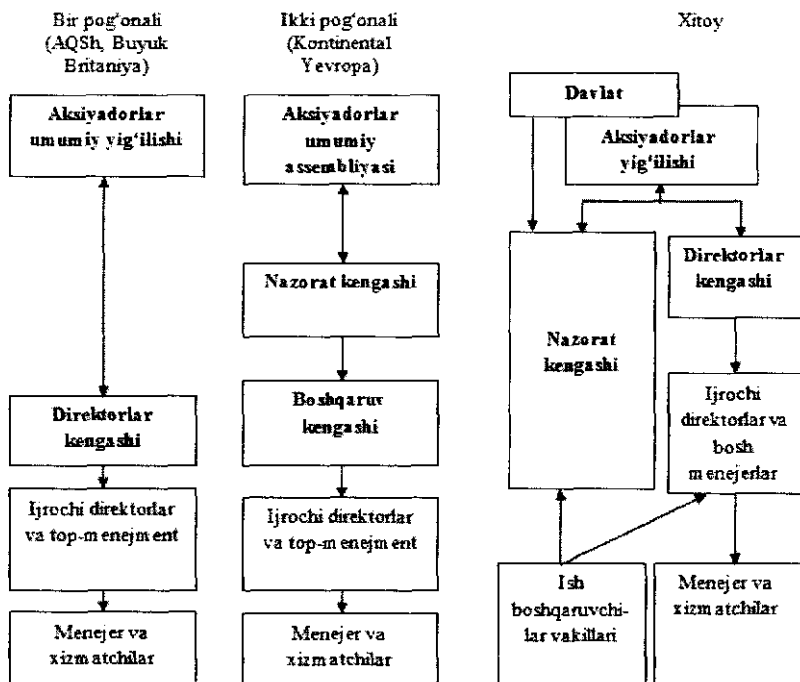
Bir pog'onali (AQSh, Buyuk Britaniya)

Aksiyadorlar umumiy yig'ilishi

Direktorlar kengashi

Ijrochi direktorlar va top-menejment

Menejer va xizmatchilar

Ikki pog'onali (Kontinental Yevropa)

Aksiyadorlar umumiy assembliyasi

Nazorat kengashi

Boshqaruv kengashi

Ijrochi direktorlar va top-menejment

Menejer va xizmatchilar

Xitoy

Davlat

Aksiyadorlar yig'ilishi

Nazorat kengashi

Direktorlar kengashi

Ijrochi direktorlar va bosh menejerlar

Ish boshqaruvchilar vakillari

Menejer va xizmatchilar